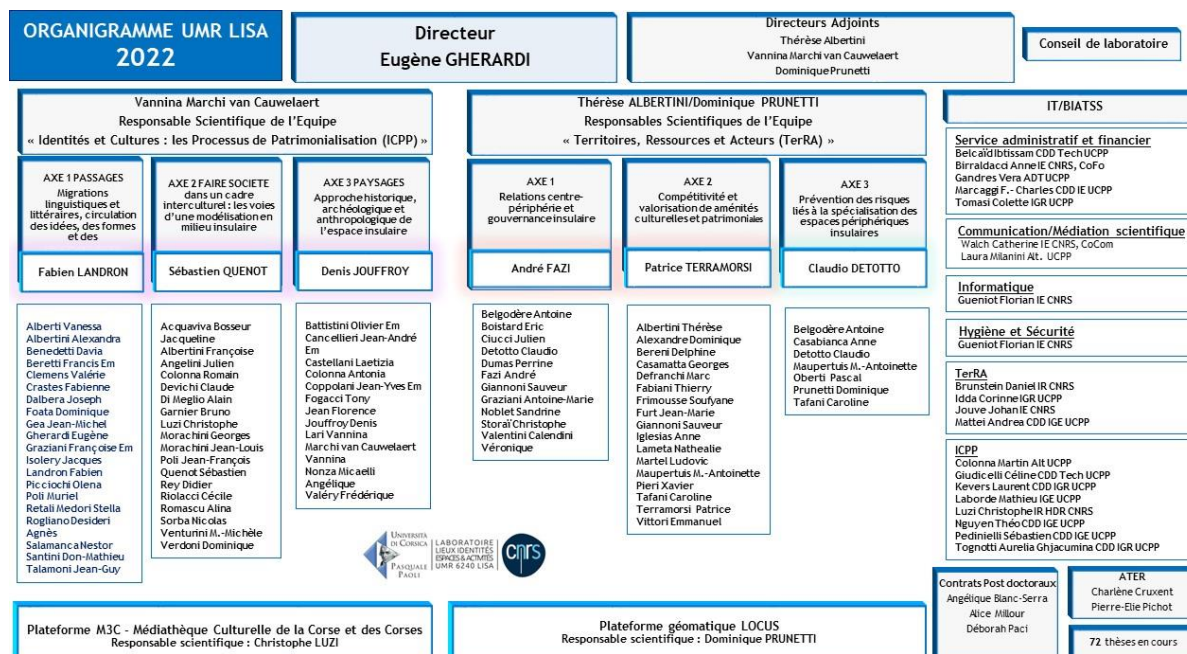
ORGANIGRAMME UMR LISA 2022

Directeur
Eugène GHERARDI

Directeurs Adjoints
Thérèse Albertini
Vannina Marchi van Cauwelaert
Dominique Prunetti

Conseil de laboratoire

Vannina Marchi van Cauwelaert
Responsable Scientifique de l'Equipe
« Identités et Cultures : les Processus de Patrimonialisation (ICPP) »

Thérèse ALBERTINI/Dominique PRUNETTI
Responsables Scientifiques de l'Equipe
« Territoires, Ressources et Acteurs (TerRA) »

IT/BIATSS

AXE 1 PASSAGES
Migrations linguistiques et littéraires, circulation des idées, des formes et des

AXE 2 FAIRE SOCIETE dans un cadre interculturel : les voies d'une modélisation en milieu insulaire

AXE 3 PAYSAGES
Approche historique, archéologique et anthropologique de l'espace insulaire

AXE 1
Relations centre-périphérie et gouvernance insulaire

AXE 2
Compétitivité et valorisation de aménités culturelles et patrimoniales

AXE 3
Prévention des risques liés à la spécialisation des espaces périphériques insulaires

Fabien LANDRON
Sébastien QUENOT
Denis JOUFFROY
André FAZI
Patrice TERRAMORSI
Claudio DETOTTO

Alberti Vanessa
Albertini Alexandra
Benedetti Davia
Beretti Francis Em
Clemens Valérie
Crastes Fabienne
Dalbera Joseph
Foata Dominique
Gea Jean-Michel
Gherardi Eugène
Graziani Françoise Em
Isolery Jacques
Landron Fabien
Picciochi Olena
Poli Muriel
Retali Medori Stella
Rogliano Desideri Agnès
Salamanca Nestor
Santini Don-Mathieu
Talamoni Jean-Guy

Acquaviva Bosseur Jacqueline
Albertini Françoise
Angelini Julien
Colonna Romain
Devichi Claude
Di Meglio Alain
Garnier Bruno
Luzi Christophe
Morachini Georges
Morachini Jean-Louis
Poli Jean-François
Quenot Sébastien
Rey Didier
Riolacci Cécile
Romascu Alina
Sorba Nicolas
Venturini M.-Michèle
Verdoni Dominique

Battistini Olivier Em
Cancellieri Jean-André Em
Castellani Laetizia
Colonna Antonia
Coppolani Jean-Yves Em
Fogacci Tony
Jean Florence
Jouffroy Denis
Lari Vannina
Marchi van Cauwelaert Vannina
Nonza Micaelli Angélique
Valéry Frédérique

Belgodère Antoine
Boistard Eric
Ciucci Julien
Detotto Claudio
Dumas Perrine
Fazi André
Giannoni Sauveur
Graziani Antoine-Marie
Noblet Sandrine
Storaï Christophe
Valentini Calendini Véronique

Albertini Thérèse
Alexandre Dominique
Bereni Delphine
Casamatta Georges
Defranchi Marc
Fabiani Thierry
Frimousse Soufyane
Furt Jean-Marie
Giannoni Sauveur
Iglesias Anne
Lameta Nathealie
Martel Ludovic
Maupertuis M.-Antoinette
Pieri Xavier
Tafani Caroline
Terramorsi Patrice
Vittori Emmanuel

Belgodère Antoine
Casabianca Anne
Detotto Claudio
Maupertuis M.-Antoinette
Oberti Pascal
Prunetti Dominique
Tafani Caroline

Service administratif et financier
Belcaïd Ibtissam CDD Tech UCPP
Birraldacci Anne IE CNRS, CoFo
Gandres Vera ADT UCPP
Marcaggi F.- Charles CDD IE UCPP
Tomasi Colette IGR UCPP

Communication/Médiation scientifique
Walch Catherine IE CNRS, CoCom
Laura Milanini Alt. UCPP

Informatique
Gueniot Florian IE CNRS

Hygiène et Sécurité
Gueniot Florian IE CNRS

TerRA
Brunstein Daniel IR CNRS
Idda Corinne IGR UCPP
Jouve Johan IE CNRS
Mattei Andrea CDD IGE UCPP

ICPP
Colonna Martin Alt UCPP
Giudicelli Céline CDD Tech UCPP
Kevers Laurent CDD IGR UCPP
Laborde Mathieu IGE UCPP
Luzi Christophe IR HDR CNRS
Nguyen Théo CDD IGE UCPP
Pedinielli Sébastien CDD IGE UCPP
Tognotti Aurelia Ghjacumina CDD IGR UCPP

Università di Corsica Pasquale Paoli
LABORATOIRE LIEUX IDENTITÉS ESPACES & ACTIVITÉS UMR 6240 LISA
cnrs

Contrats Post doctoraux
Angélique Blanc-Serra
Alice Millour
Déborah Paci

ATER
Charlène Cruxent
Pierre-Elie Pichot

72 thèses en cours

Plateforme M3C - Médiathèque Culturelle de la Corse et des Corses
Responsable scientifique : Christophe LUZI

Plateforme géomatique LOCUS
Responsable scientifique : Dominique PRUNETTI